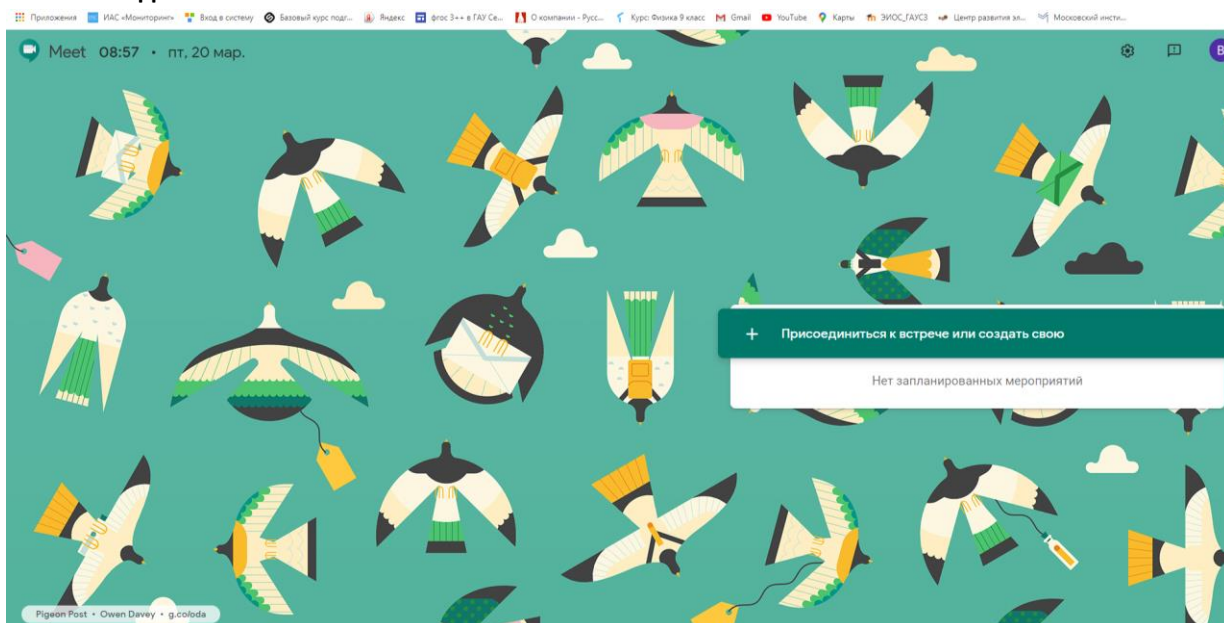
Приложения ИАС «Мониторинг» Вход в систему Базовый курс подг... Яндекс фгос 3++ в ГАУ Се... О компании - Русс... Курс: Физика 9 класс Gmail YouTube Карты ЭИОС_ГАУСЗ Центр развития эл... Московский инсти...

Meet 08:57 • пт, 20 мар.

+ Присоединиться к встрече или создать свою

Нет запланированных мероприятий

Pigeon Post • Owen Davey • g.co/doda